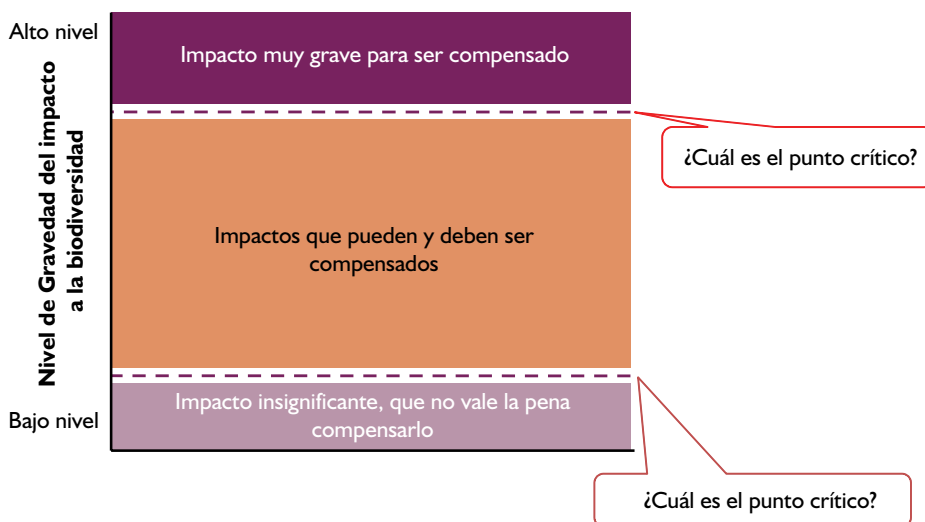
Alto nivel

Nivel de Gravedad del impacto a la biodiversidad

Impacto muy grave para ser compensado

¿Cuál es el punto crítico?

Impactos que pueden y deben ser compensados

Bajo nivel

Impacto insignificante, que no vale la pena compensarlo

¿Cuál es el punto crítico?